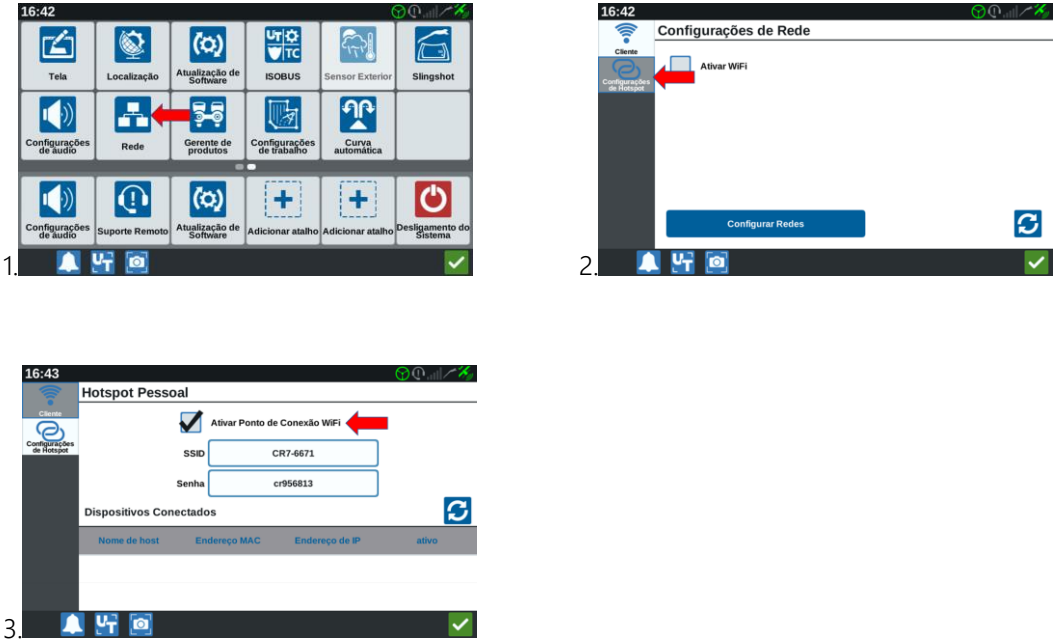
16:42

Tela
Localização
Atualização de Software
ISOBUS
Sensor Exterior
Slingshot
Configurações de áudio
Rede
Gerente de produtos
Configurações de trabalho
Curva automática

Configurações de áudio
Suporte Remoto
Atualização de Software
Adicionar atalho
Adicionar atalho
Desligamento do Sistema

1.

16:42
Cliente
Configurações de Hotspot
Configurações de Rede
Ativar WiFi
Configurar Redes

2.

16:43
Cliente
Configurações de Hotspot
Hotspot Pessoal
Ativar Ponto de Conexão WiFi
SSID CR7-6671
Senha cr956813
Dispositivos Conectados

| Nome de host | Endereço MAC | Endereço de IP | ativo |
|---|---|---|---|

3.